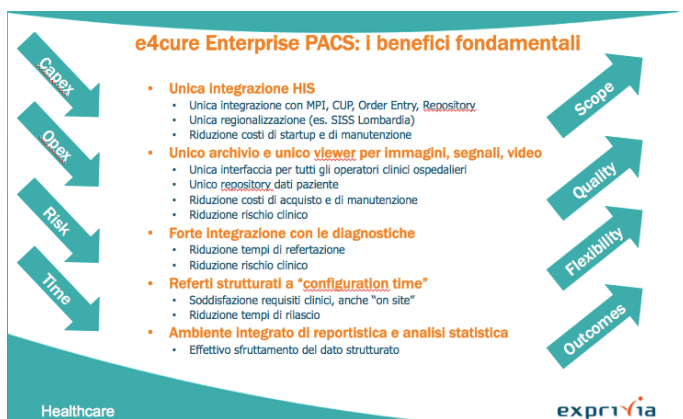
e4cure Enterprise PACS: i benefici fondamentali

Capex

Opex

Risk

Time

• Unica integrazione HIS
  • Unica integrazione con MPI, CUP, Order Entry, Repository
  • Unica regionalizzazione (es. SISS Lombardia)
  • Riduzione costi di startup e di manutenzione
• Unico archivio e unico viewer per immagini, segnali, video
  • Unica interfaccia per tutti gli operatori clinici ospedalieri
  • Unico repository dati paziente
  • Riduzione costi di acquisto e di manutenzione
  • Riduzione rischio clinico
• Forte integrazione con le diagnostiche
  • Riduzione tempi di refertazione
  • Riduzione rischio clinico
• Referti strutturati a "configuration time"
  • Soddisfazione requisiti clinici, anche "on site"
  • Riduzione tempi di rilascio
• Ambiente integrato di reportistica e analisi statistica
  • Effettivo sfruttamento del dato strutturato

Scope

Quality

Flexibility

Outcomes

Healthcare

exprivia